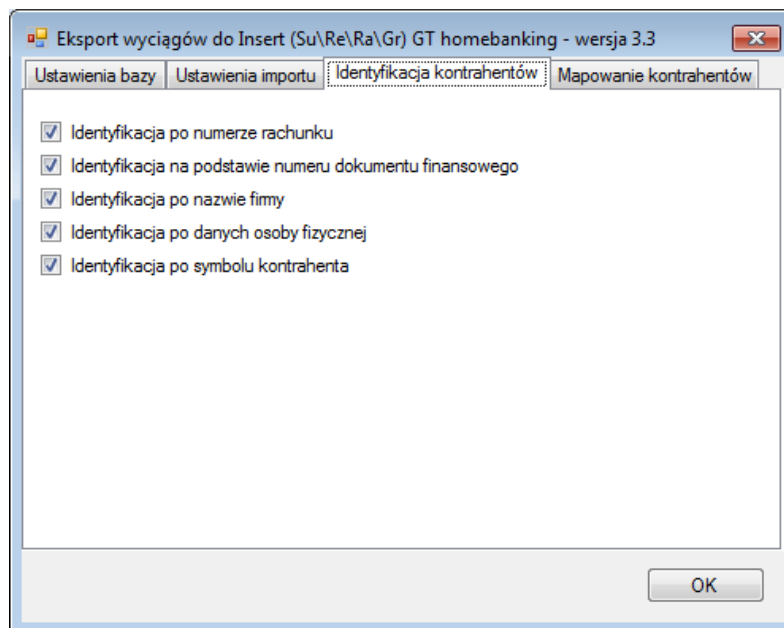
Eksport wyciągów do Insert (Su\Re\Ra\Gr) GT homebanking - wersja 3.3

Ustawienia bazy | Ustawienia importu | Identyfikacja kontrahentów | Mapowanie kontrahentów

Identyfikacja po numerze rachunku
Identyfikacja na podstawie numeru dokumentu finansowego
Identyfikacja po nazwie firmy
Identyfikacja po danych osoby fizycznej
Identyfikacja po symbolu kontrahenta

OK